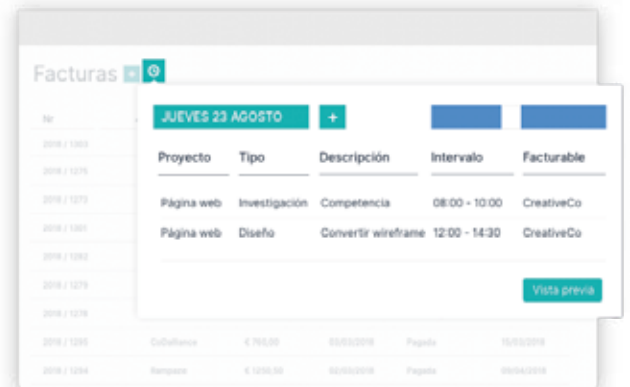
Facturas + 

Nr

2018 / 1303
2018 / 1275
2018 / 1272
2018 / 1301
2018 / 1282
2018 / 1279
2018 / 1278
2018 / 1235
2018 / 1294

JUEVES 23 AGOSTO +

| Proyecto | Tipo | Descripción | Intervalo | Facturable |
|---|---|---|---|---|
| Página web | Investigación | Competencia | 08:00 - 10:00 | CreativeCo |
| Página web | Diseño | Convertir wireframe | 12:00 - 14:30 | CreativeCo |

Vista previa

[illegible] € 750,00 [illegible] Pagada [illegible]
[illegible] € 1230,50 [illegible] Pagada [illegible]